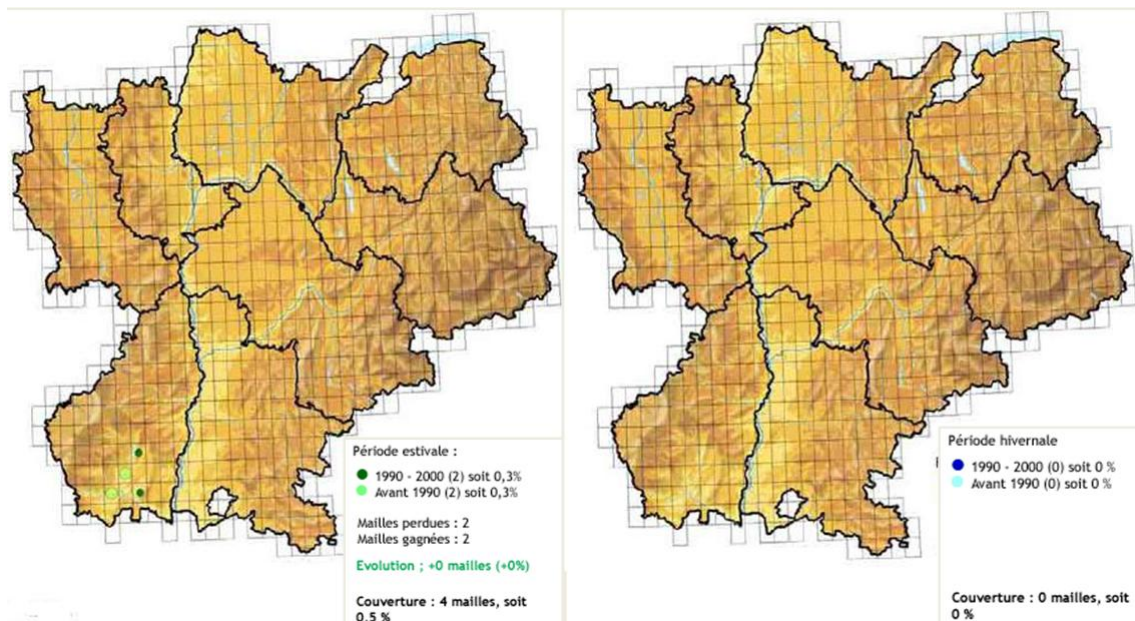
Période estivale :

1990 - 2000 (2) soit 0,3%
Avant 1990 (2) soit 0,3%

Mailles perdues : 2
Mailles gagnées : 2

Evolution ; +0 mailles (+0%)

Couverture : 4 mailles, soit 0,5 %

Période hivernale

1990 - 2000 (0) soit 0 %
Avant 1990 (0) soit 0 %

Couverture : 0 mailles, soit 0 %